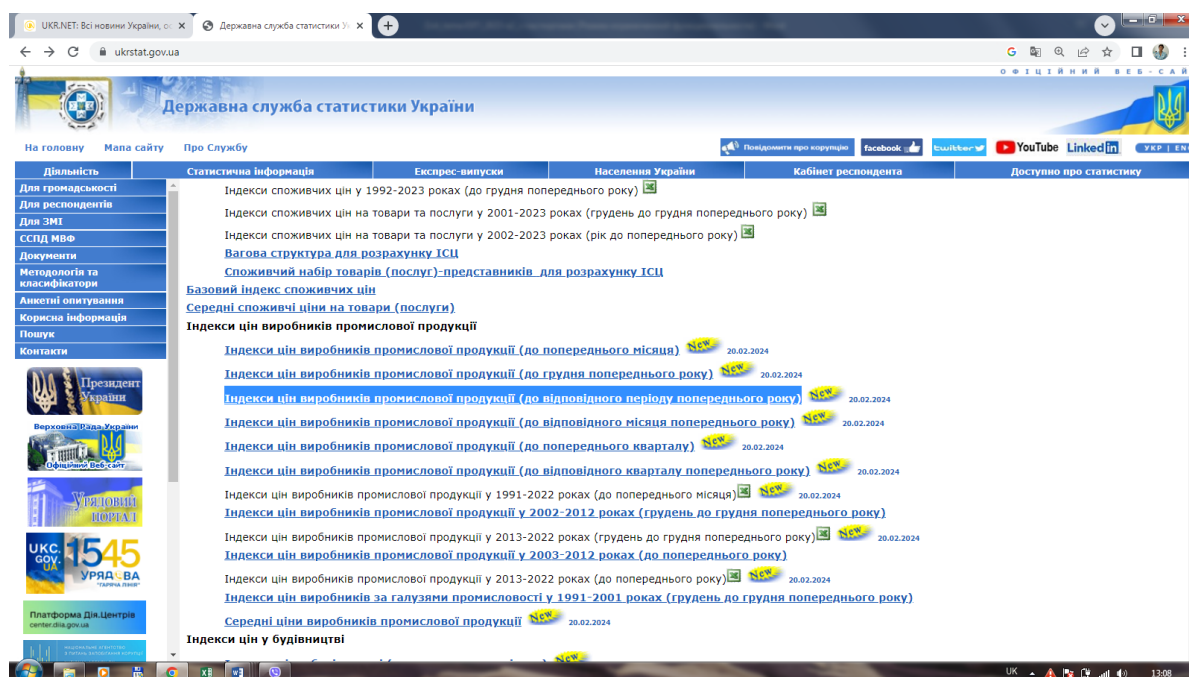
UKR.NET: Всі новини України, ос ×
Державна служба статистики Ук ×
+
ukrstat.gov.ua

ОФІЦІЙНИЙ ВЕБ-САЙ

Державна служба статистики України

На головну Мапа сайту Про Службу

Повідомити про корупцію facebook twitter YouTube LinkedIn УКР | ENG

Діяльність | Статистична інформація | Експрес-випуски | Населення України | Кабінет респондента | Доступно про статистику

Для громадськості
Для респондентів
Для ЗМІ
ССПД МВФ
Документи
Методологія та класифікатори
Анкетні опитування
Корисна інформація
Пошук
Контакти

Президент України
Верховна Рада України Офіційний Веб-сайт
Урядовий портал
UKC.GOV.UA 1545 УРЯДОВА "гаряча лінія"
Платформа Дія.Центрів center.diia.gov.ua

Індекси споживчих цін у 1992-2023 роках (до грудня попереднього року)
Індекси споживчих цін на товари та послуги у 2001-2023 роках (грудень до грудня попереднього року)
Індекси споживчих цін на товари та послуги у 2002-2023 роках (рік до попереднього року)
Вагова структура для розрахунку ІСЦ
Споживчий набір товарів (послуг)-представників для розрахунку ІСЦ
Базовий індекс споживчих цін
Середні споживчі ціни на товари (послуги)
Індекси цін виробників промислової продукції
Індекси цін виробників промислової продукції (до попереднього місяця) New 20.02.2024
Індекси цін виробників промислової продукції (до грудня попереднього року) New 20.02.2024
Індекси цін виробників промислової продукції (до відповідного періоду попереднього року) New 20.02.2024
Індекси цін виробників промислової продукції (до відповідного місяця попереднього року) New 20.02.2024
Індекси цін виробників промислової продукції (до попереднього кварталу) New 20.02.2024
Індекси цін виробників промислової продукції (до відповідного кварталу попереднього року) New 20.02.2024
Індекси цін виробників промислової продукції у 1991-2022 роках (до попереднього місяця) New 20.02.2024
Індекси цін виробників промислової продукції у 2002-2012 роках (грудень до грудня попереднього року)
Індекси цін виробників промислової продукції у 2013-2022 роках (грудень до грудня попереднього року) New 20.02.2024
Індекси цін виробників промислової продукції у 2003-2012 роках (до попереднього року)
Індекси цін виробників промислової продукції у 2013-2022 роках (до попереднього року) New 20.02.2024
Індекси цін виробників за галузями промисловості у 1991-2001 роках (грудень до грудня попереднього року)
Середні ціни виробників промислової продукції New 20.02.2024
Індекси цін у будівництві

UK 13:08